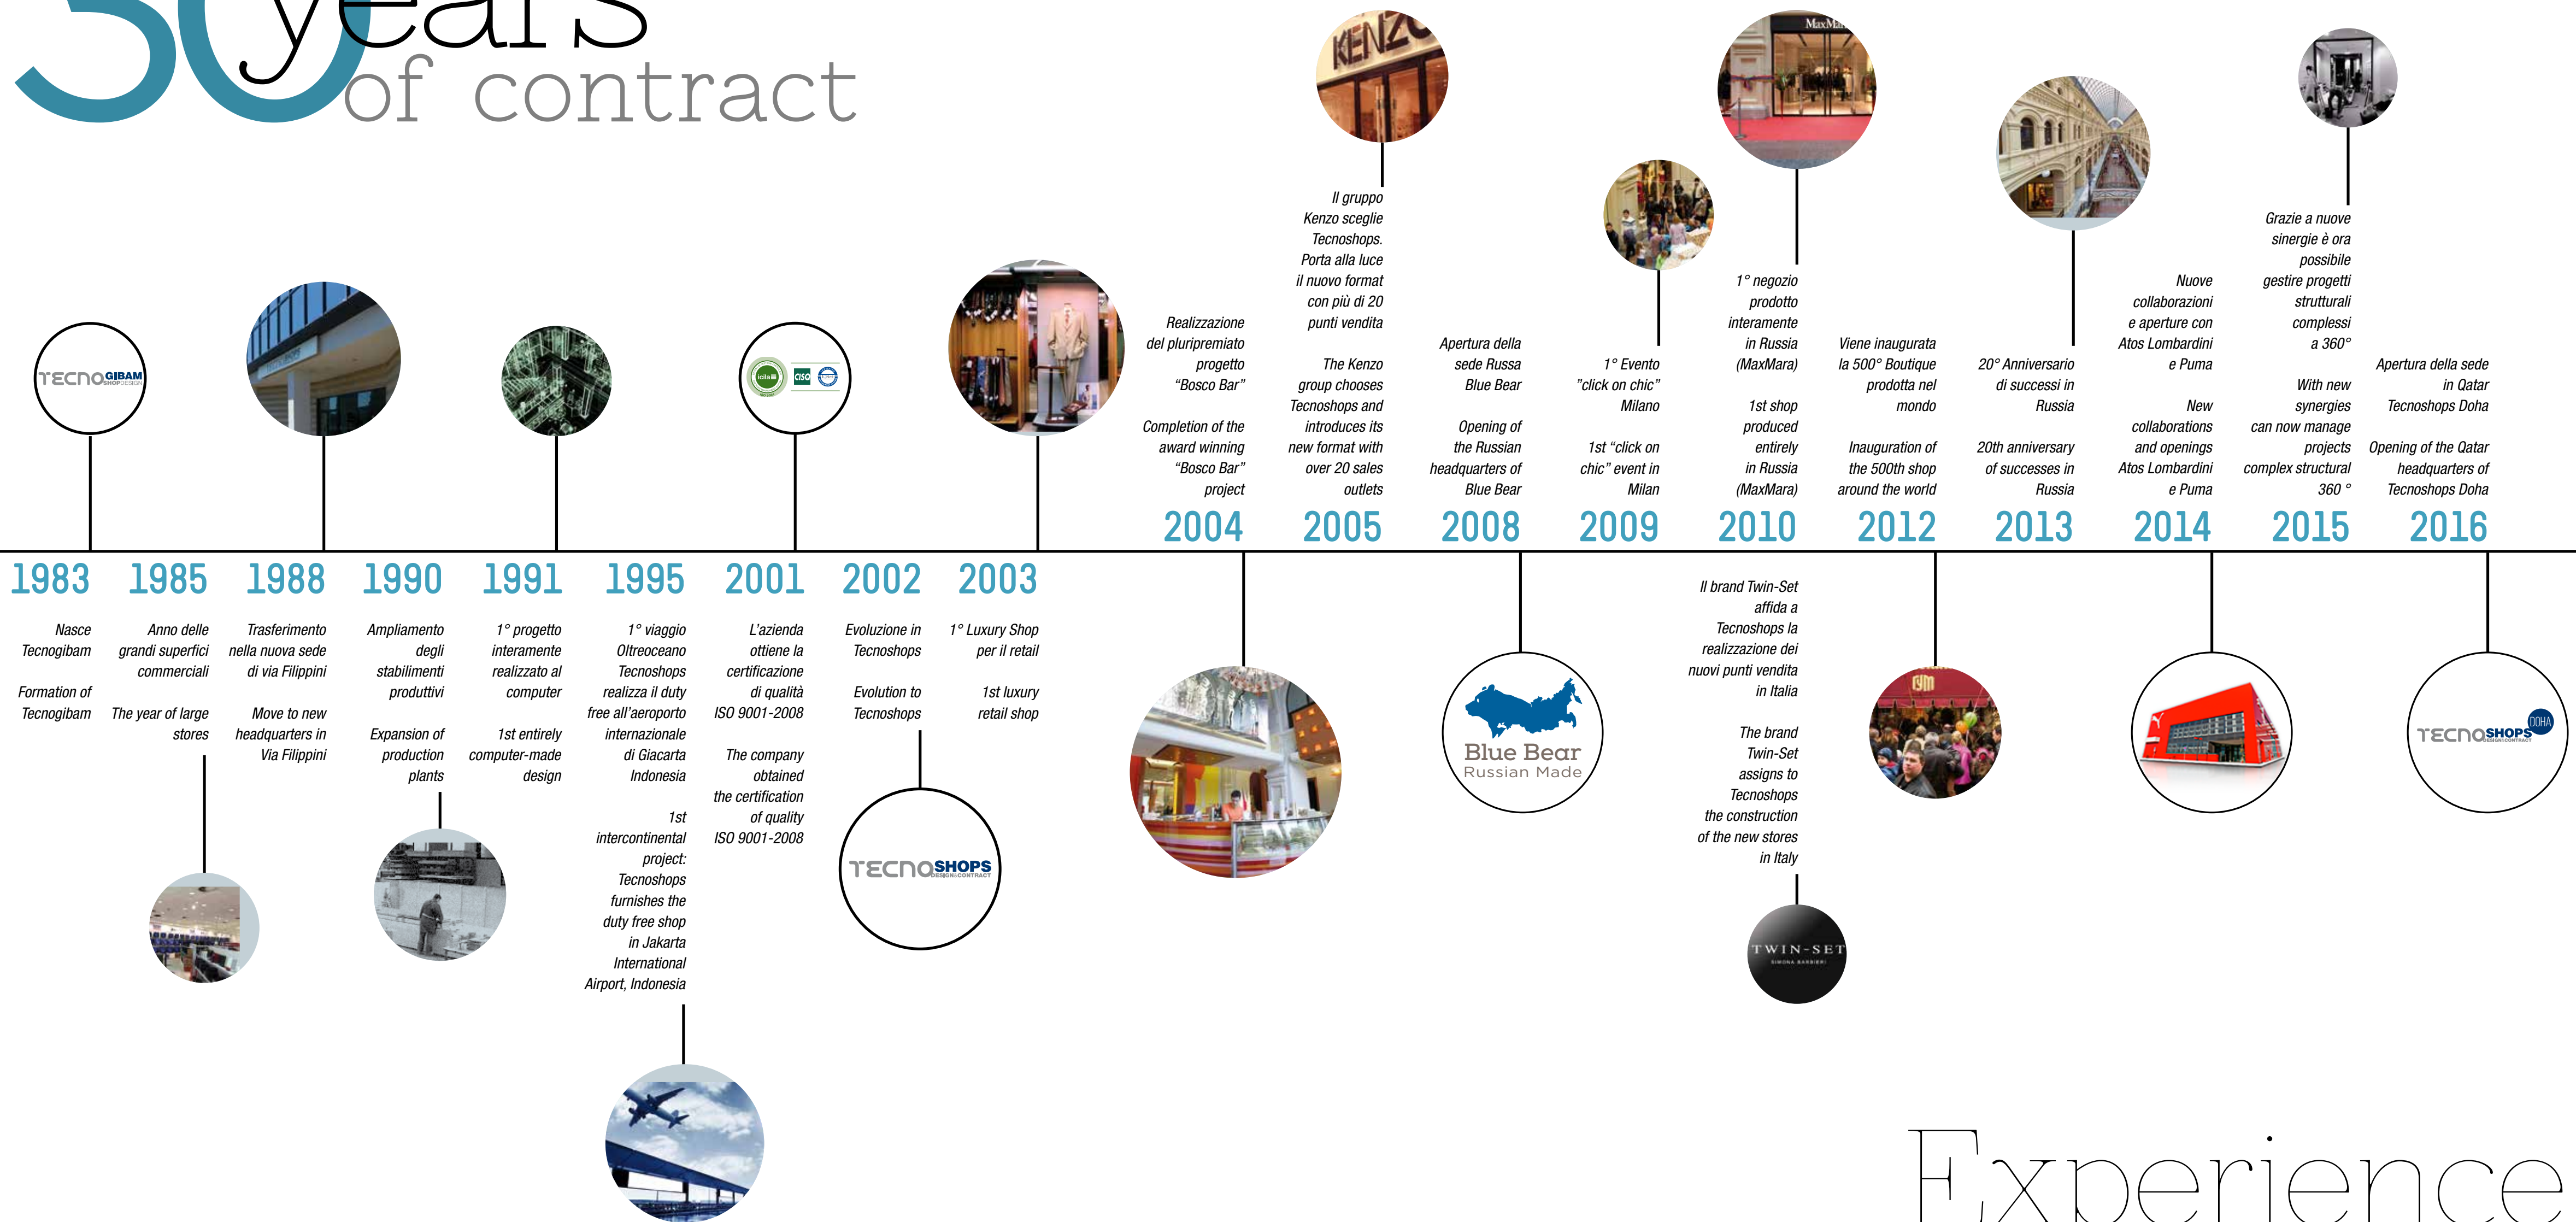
30 years of contract

TECNOGIBAM SHOPDESIGN

1983
Nasce Tecnogibam

Formation of Tecnogibam

1985
Anno delle grandi superfici commerciali

The year of large stores

1988
Trasferimento nella nuova sede di via Filippini

Move to new headquarters in Via Filippini

1990
Ampliamento degli stabilimenti produttivi

Expansion of production plants

1991
1° progetto interamente realizzato al computer

1st entirely computer-made design

1995
1° viaggio Oltreoceano Tecnoshops realizza il duty free all'aeroporto internazionale di Giacarta Indonesia

1st intercontinental project: Tecnoshops furnishes the duty free shop in Jakarta International Airport, Indonesia

2001
L'azienda ottiene la certificazione di qualità ISO 9001-2008

The company obtained the certification of quality ISO 9001-2008

2002
Evoluzione in Tecnoshops

Evolution to Tecnoshops

TECNOSHOPS DESIGN+CONTRACT

2003
1° Luxury Shop per il retail

1st luxury retail shop

2004
Realizzazione del pluripremiato progetto "Bosco Bar"

Completion of the award winning "Bosco Bar" project

2005
Il gruppo Kenzo sceglie Tecnoshops. Porta alla luce il nuovo format con più di 20 punti vendita

The Kenzo group chooses Tecnoshops and introduces its new format with over 20 sales outlets

KENZO

2008
Apertura della sede Russa Blue Bear

Opening of the Russian headquarters of Blue Bear

Blue Bear
Russian Made

2009
1° Evento "click on chic" Milano

1st "click on chic" event in Milan

2010
1° negozio prodotto interamente in Russia (MaxMara)

1st shop produced entirely in Russia (MaxMara)

MaxMara

Il brand Twin-Set affida a Tecnoshops la realizzazione dei nuovi punti vendita in Italia

The brand Twin-Set assigns to Tecnoshops the construction of the new stores in Italy

TWIN-SET
SIMONA BARBIERI

2012
Viene inaugurata la 500° Boutique prodotta nel mondo

Inauguration of the 500th shop around the world

ГУМ

2013
20° Anniversario di successi in Russia

20th anniversary of successes in Russia

2014
Nuove collaborazioni e aperture con Atos Lombardini e Puma

New collaborations and openings Atos Lombardini e Puma

2015
Grazie a nuove sinergie è ora possibile gestire progetti strutturali complessi a 360°

With new synergies can now manage projects complex structural 360 °

2016
Apertura della sede in Qatar Tecnoshops Doha

Opening of the Qatar headquarters of Tecnoshops Doha

TECNOSHOPS DESIGN+CONTRACT DOHA

Experience